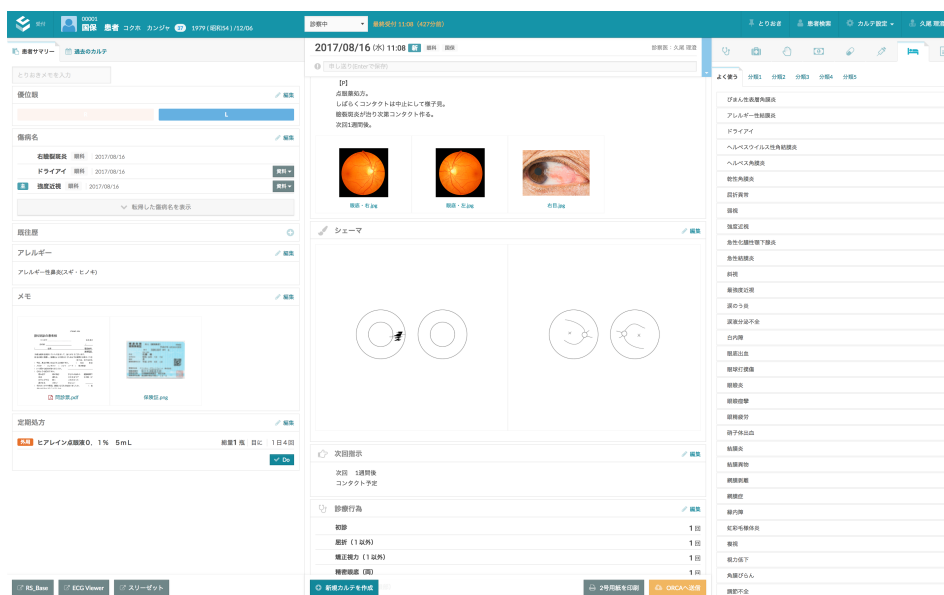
受付 00001 国保 患者 コクホ カンジャ 37 1979 (昭和54) /12/06

診察中 最終受付 11:08 (427分前)

とりおき 患者検索 カルテ設定 久留 理恵

患者サマリー 過去のカルテ

とりおきメモを入力

優位眼 編集

L

傷病名 編集

右眼瞼腫炎 眼科 2017/08/16

ドライアイ 眼科 2017/08/16 資料

主 強度近視 眼科 2017/08/16 資料

転帰した傷病名を表示

既往歴

アレルギー 編集

アレルギー性鼻炎(スギ・ヒノキ)

メモ 編集

問診票.pdf

保険証.png

定期処方 編集

長期 ヒアレイン点眼液 0．1％ 5mL 総量1 瓶 目に 1日4回

Do

RS_Base ECG Viewer スリーゼット

2017/08/16 (水) 11:08 眼科 国保 診察医：久留 理恵

申し送り(Enterで保存)

[P]
点眼薬処方。
しばらくコンタクトは中止にして様子見。
眼瞼腫炎が治り次第コンタクト作る。
次回1週間後。

眼底・右.jpg 眼底・左.jpg 右目.jpg

シェーマ 編集

次回指示 編集

次回 1週間後
コンタクト予定

診療行為 編集

| | |
|---|---|
| 初診 | 1 回 |
| 屈折（1 以外） | 1 回 |
| 矯正視力（1 以外） | 1 回 |
| 精密眼底（両） | 1 回 |

新規カルテを作成 2号用紙を印刷 ORCAへ送信

よく使う 分類1 分類2 分類3 分類4 分類5

びまん性表層角膜炎
アレルギー性結膜炎
ドライアイ
ヘルペスウイルス性角結膜炎
ヘルペス角膜炎
乾性角膜炎
眼科背害
弱視
強度近視
急性化膿性霰下腺炎
急性結膜炎
斜視
最強度近視
涙のう炎
涙液分泌不全
白内障
眼底出血
眼球打撲傷
眼瞼炎
眼瞼痙攣
眼精疲労
硝子体出血
結膜炎
結膜異物
網膜剥離
網膜症
緑内障
虹彩毛様体炎
乱視
視力低下
角膜びらん
調節不全